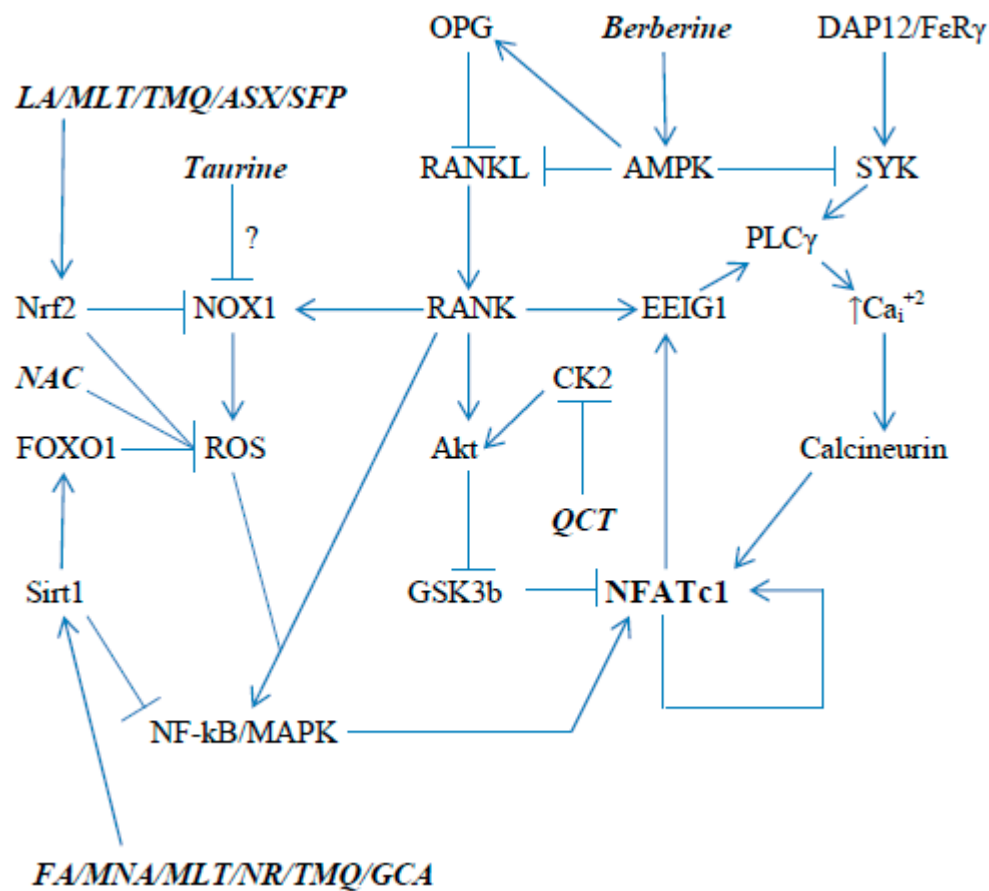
OPG
Berberine
DAP12/FcRγ
LA/MLT/TMQ/ASX/SFP
Taurine
RANKL
AMPK
SYK
?
PLCγ
Nrf2
NOX1
RANK
EEIG1
$\uparrow Ca_i^{+2}$
NAC
CK2
FOXO1
ROS
Akt
Calcineurin
QCT
Sirt1
GSK3b
NFATc1
NF-kB/MAPK
FA/MNA/MLT/NR/TMQ/GCA